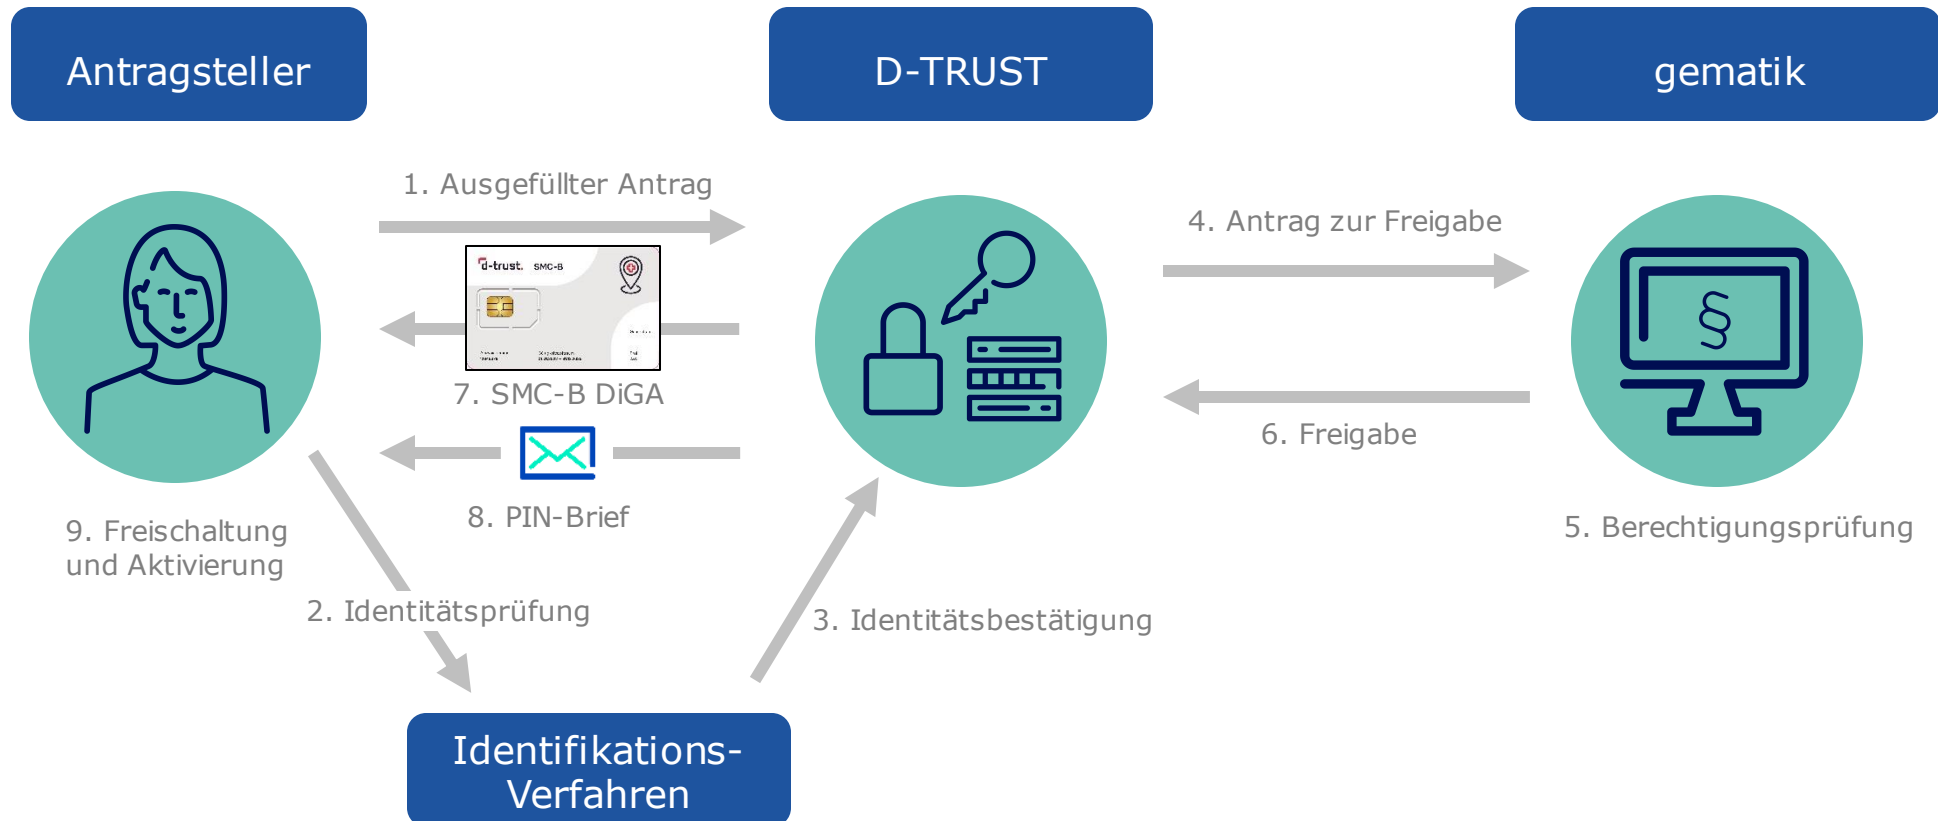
Antragsteller

D-TRUST

gematik

1. Ausgefüllter Antrag

d-trust. SMC-B

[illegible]

7. SMC-B DiGA

8. PIN-Brief

4. Antrag zur Freigabe

§

6. Freigabe

9. Freischaltung und Aktivierung

5. Berechtigungsprüfung

2. Identitätsprüfung

3. Identitätsbestätigung

Identifikations-Verfahren